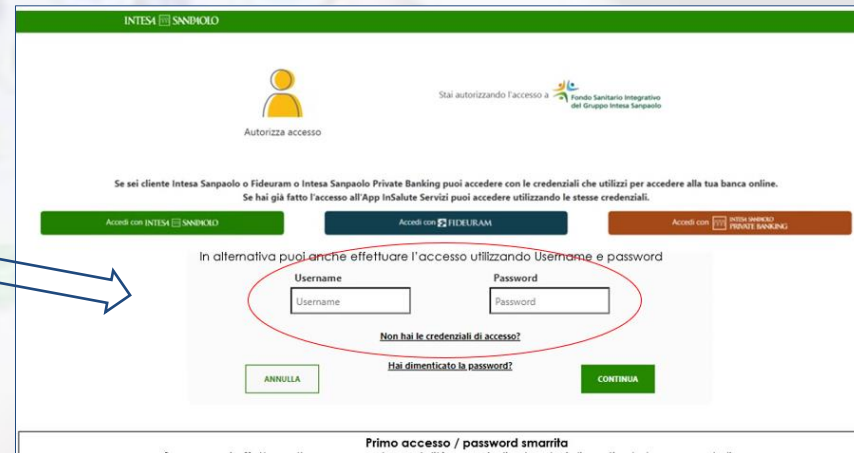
INTESA SANPAOLO

Autorizza accesso

Stai autorizzando l'accesso a Fondo Sanitario Integrativo del Gruppo Intesa Sanpaolo

Se sei cliente Intesa Sanpaolo o Fideuram o Intesa Sanpaolo Private Banking puoi accedere con le credenziali che utilizzi per accedere alla tua banca online.
Se hai già fatto l'accesso all'App InSalute Servizi puoi accedere utilizzando le stesse credenziali.

Accedi con INTESA SANPAOLO | Accedi con FIDEURAM | Accedi con INTESA SANPAOLO PRIVATE BANKING

In alternativa puoi anche effettuare l'accesso utilizzando Username e password

Username
Username

Password
Password

Non hai le credenziali di accesso?

Hai dimenticato la password?

ANNULLA

CONTINUA

Primo accesso / password smarrita
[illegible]